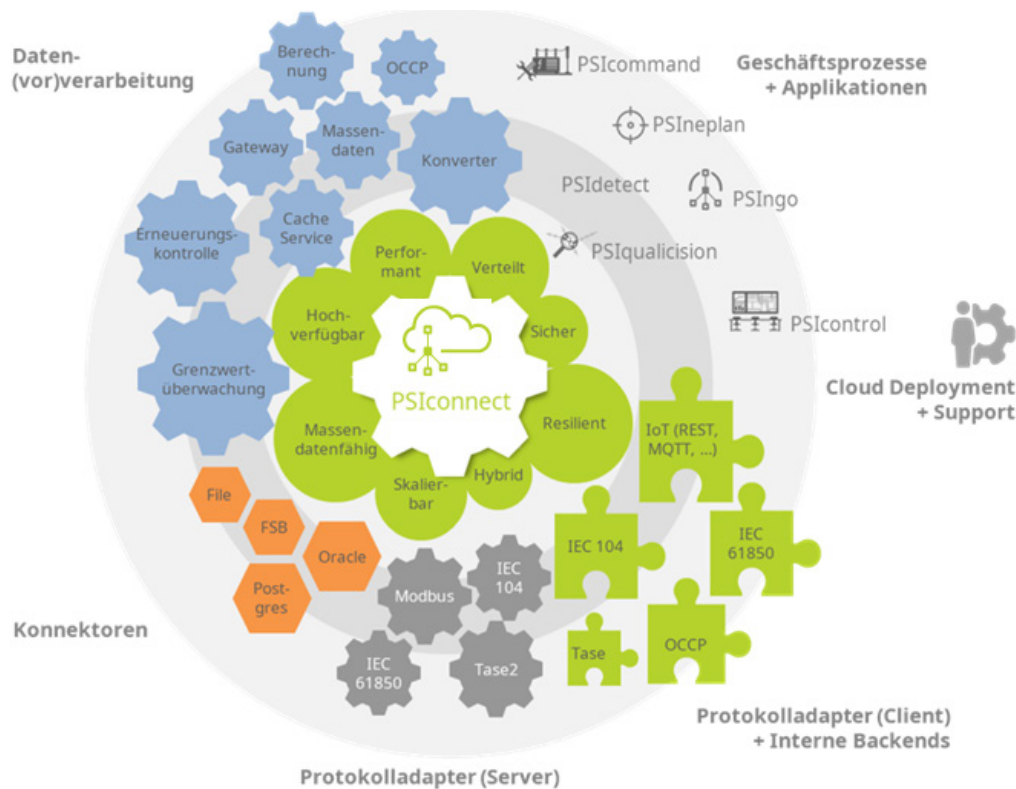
Daten-(vor)verarbeitung

Berechnung

OCCP

Gateway

Massendaten

Konverter

Erneuerungskontrolle

Cache Service

Grenzwertüberwachung

PSIcommand

Geschäftsprozesse + Applikationen

PSIneplan

PSIdetect

PSIngo

PSIqualicision

PSIcontrol

Performant

Verteilt

Hochverfügbar

Sicher

PSIconnect

Resilient

Massendatenfähig

Skalierbar

Hybrid

Cloud Deployment + Support

IoT (REST, MQTT, ...)

File

FSB

Oracle

Postgres

IEC 104

IEC 61850

Modbus

IEC 104

Konnektoren

IEC 61850

Tase2

Tase

OCCP

Protokolladapter (Client) + Interne Backends

Protokolladapter (Server)